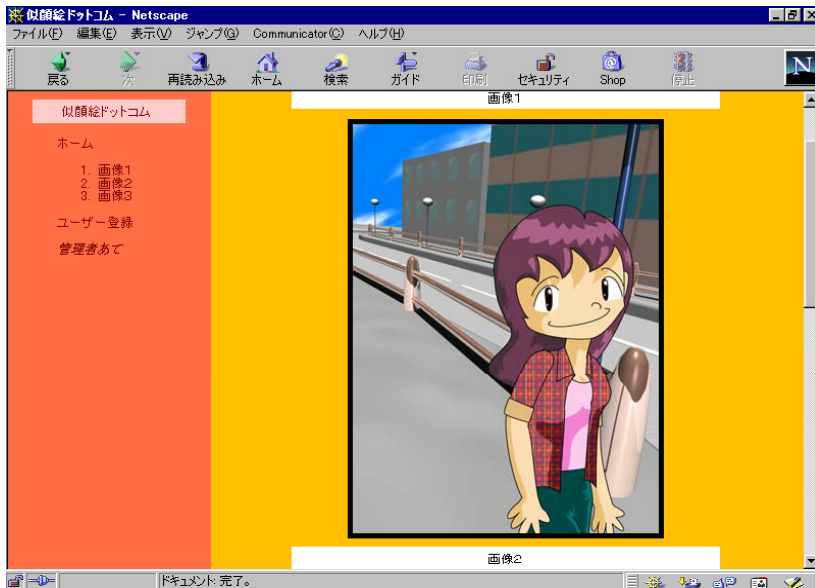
似顔絵ドットコム - Netscape

ファイル(F) 編集(E) 表示(V) ジャンプ(G) Communicator(C) ヘルプ(H)

戻る 次 再読み込み ホーム 検索 ガイド 印刷 セキュリティ Shop 停止

似顔絵ドットコム

ホーム

1. 画像1
2. 画像2
3. 画像3

ユーザー登録

管理者あて

画像1

画像2

ドキュメント: 完了。